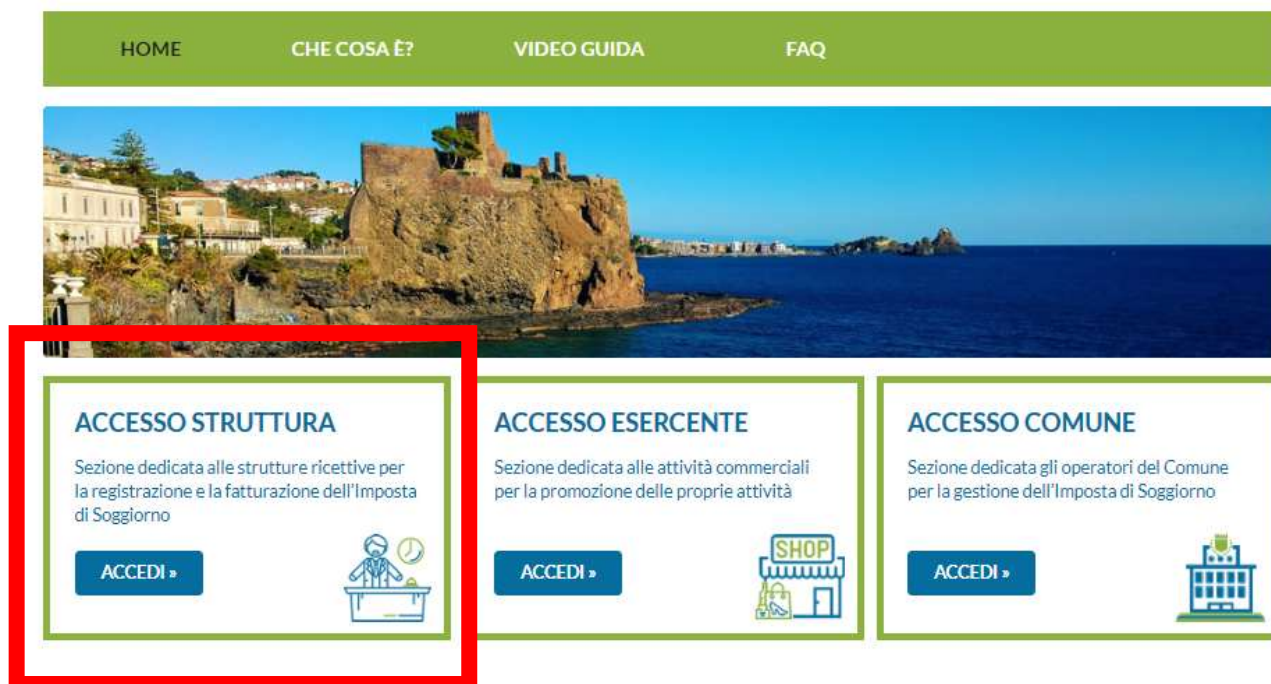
HOME CHE COSA È? VIDEO GUIDA FAQ

ACCESSO STRUTTURA

Sezione dedicata alle strutture ricettive per la registrazione e la fatturazione dell'Imposta di Soggiorno

ACCEDI »

ACCESSO ESERCENTE

Sezione dedicata alle attività commerciali per la promozione delle proprie attività

ACCEDI »

SHOP

ACCESSO COMUNE

Sezione dedicata gli operatori del Comune per la gestione dell'Imposta di Soggiorno

ACCEDI »